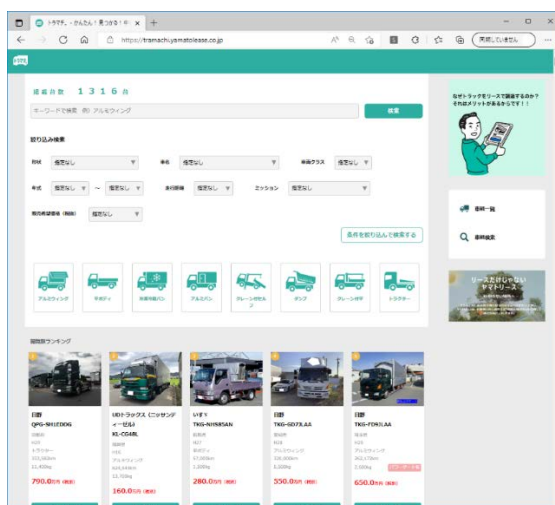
トラマチ。- かんたん！見つかる！中 ×
https://tramachi.yamatolease.co.jp
同期していません

掲載台数 1316台

キーワードで検索 例）アルミウィング
検索

絞り込み検索

形状 指定なし
車名 指定なし
車両クラス 指定なし

年式 指定なし ～ 指定なし
走行距離 指定なし
ミッション 指定なし

販売希望価格（税抜） 指定なし

条件を絞り込んで検索する

アルミウィング
平ボディ
冷凍冷蔵バン
アルミバン
クレーン付セルフ
ダンプ
クレーン付平
トラクター

閲覧数ランキング

日野
QPG-SH1EDDG
790.0万円（税抜）

UDトラックス（ニッサンディーゼル）
KL-CG48L
160.0万円（税抜）

いすゞ
TKG-NJS85AN
280.0万円（税抜）

日野
TKG-GD7JLAA
550.0万円（税抜）

日野
TKG-FD9JLAA
650.0万円（税抜）

なぜトラックをリースで調達するのか？それはメリットがあるからです！！

車種一覧
車種検索

リースだけじゃないヤマトリース